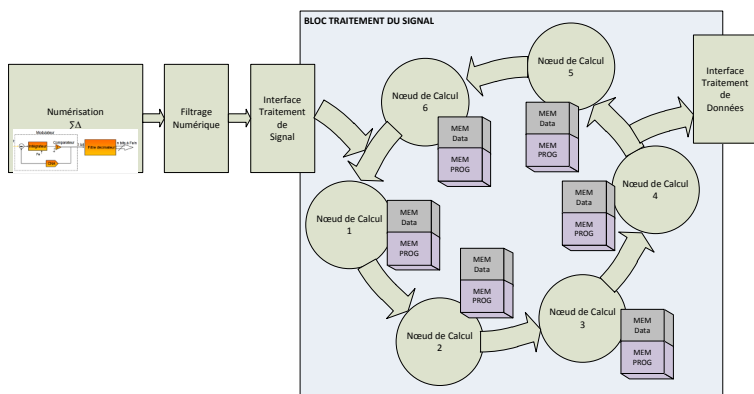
BLOC TRAITEMENT DU SIGNAL

Numérisation ΣΔ

Modulateur

Intégrateur

Comparateur

Filtre décimateur

CNA

Filtrage Numérique

Interface Traitement de Signal

Nœud de Calcul 6

MEM Data

MEM PROG

Nœud de Calcul 5

MEM Data

MEM PROG

Interface Traitement de Données

Nœud de Calcul 1

MEM Data

MEM PROG

MEM Data

MEM PROG

Nœud de Calcul 4

MEM Data

MEM PROG

Nœud de Calcul 2

Nœud de Calcul 3

MEM Data

MEM PROG